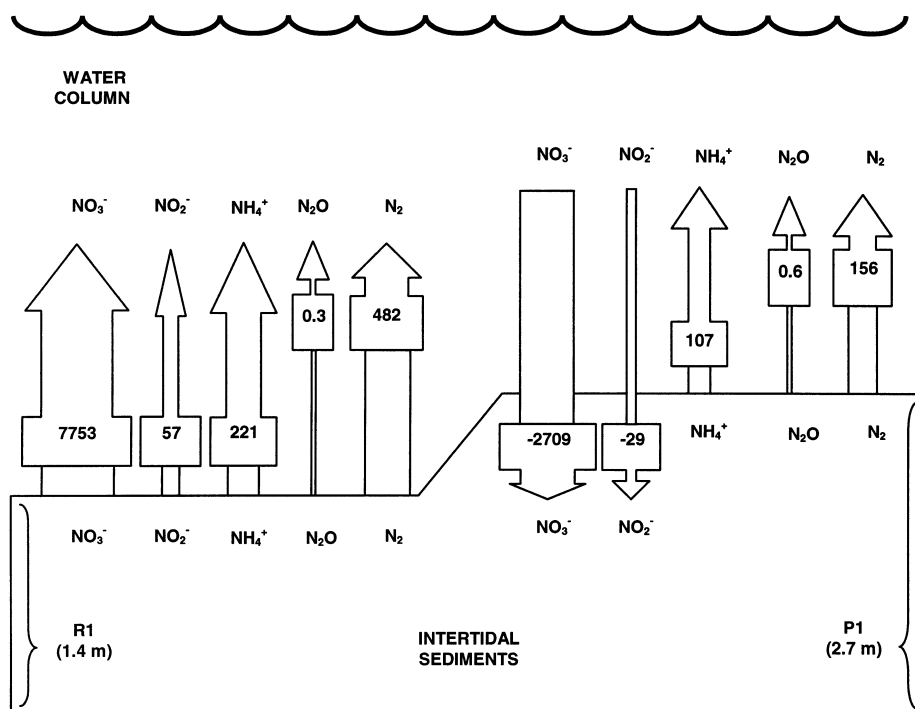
WATER COLUMN

$NO_3^-$ $NO_2^-$ $NH_4^+$ $N_2O$ $N_2$

$NO_3^-$ $NO_2^-$ $NH_4^+$ $N_2O$ $N_2$

0.6

156

0.3

482

107

7753

57

221

-2709

-29

$NH_4^+$ $N_2O$ $N_2$

$NO_3^-$ $NO_2^-$

$NO_3^-$ $NO_2^-$ $NH_4^+$ $N_2O$ $N_2$

R1 (1.4 m)

INTERTIDAL SEDIMENTS

P1 (2.7 m)